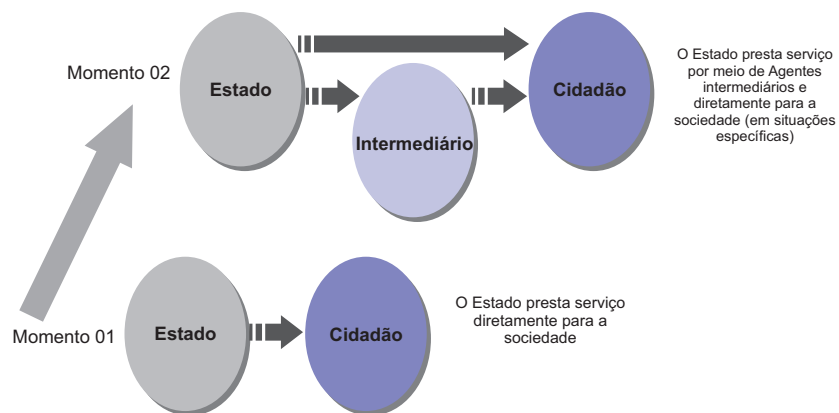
Momento 02

Estado

Intermediário

Cidadão

O Estado presta serviço por meio de Agentes intermediários e diretamente para a sociedade (em situações específicas)

Momento 01

Estado

Cidadão

O Estado presta serviço diretamente para a sociedade